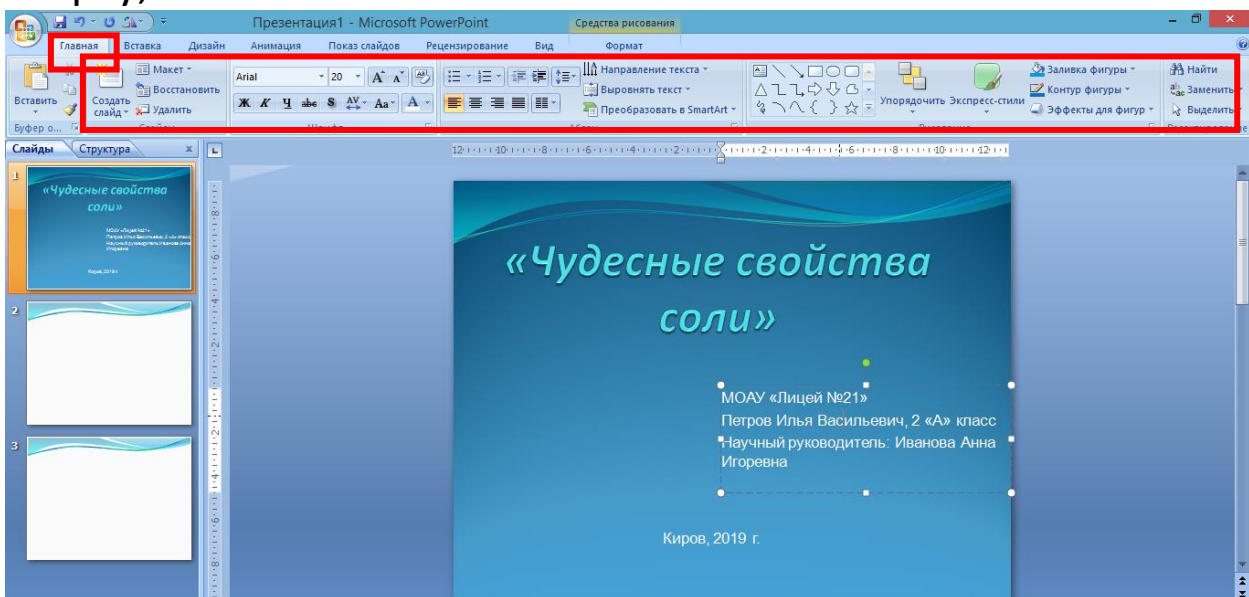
Презентация1 - Microsoft PowerPoint

Средства рисования

Главная Вставка Дизайн Анимация Показ слайдов Рецензирование Вид Формат

Вставить

Буфер о...

Макет

Восстановить

Создать слайд

Удалить

Arial 20

Ж К Ч abc S Aa

Направление текста

Выровнять текст

Преобразовать в SmartArt

Упорядочить

Экспресс-стили

Заливка фигуры

Контур фигуры

Эффекты для фигур

Найти

Заменить

Выделить

Слайды Структура

«Чудесные свойства соли»

2

3

«Чудесные свойства соли»

МОАУ «Лицей №21»
Петров Илья Васильевич, 2 «А» класс
Научный руководитель: Иванова Анна Игоревна

Киров, 2019 г.